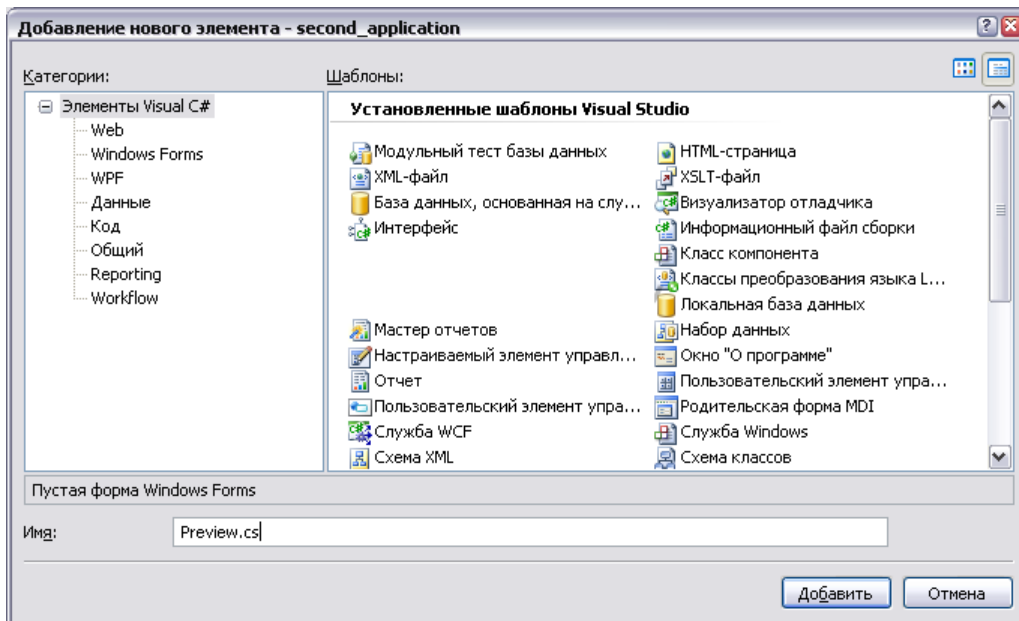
Добавление нового элемента - second_application

Категории:

Элементы Visual C#
Web
Windows Forms
WPF
Данные
Код
Общий
Reporting
Workflow

Шаблоны:

Установленные шаблоны Visual Studio

Модульный тест базы данных
XML-файл
База данных, основанная на слу...
Интерфейс
HTML-страница
XSLT-файл
Визуализатор отладчика
Информационный файл сборки
Класс компонента
Классы преобразования языка L...
Локальная база данных
Мастер отчетов
Настраиваемый элемент управл...
Отчет
Пользовательский элемент упра...
Служба WCF
Схема XML
Набор данных
Окно "О программе"
Пользовательский элемент упра...
Родительская форма MDI
Служба Windows
Схема классов

Пустая форма Windows Forms

Имя: Preview.cs

Добавить
Отмена